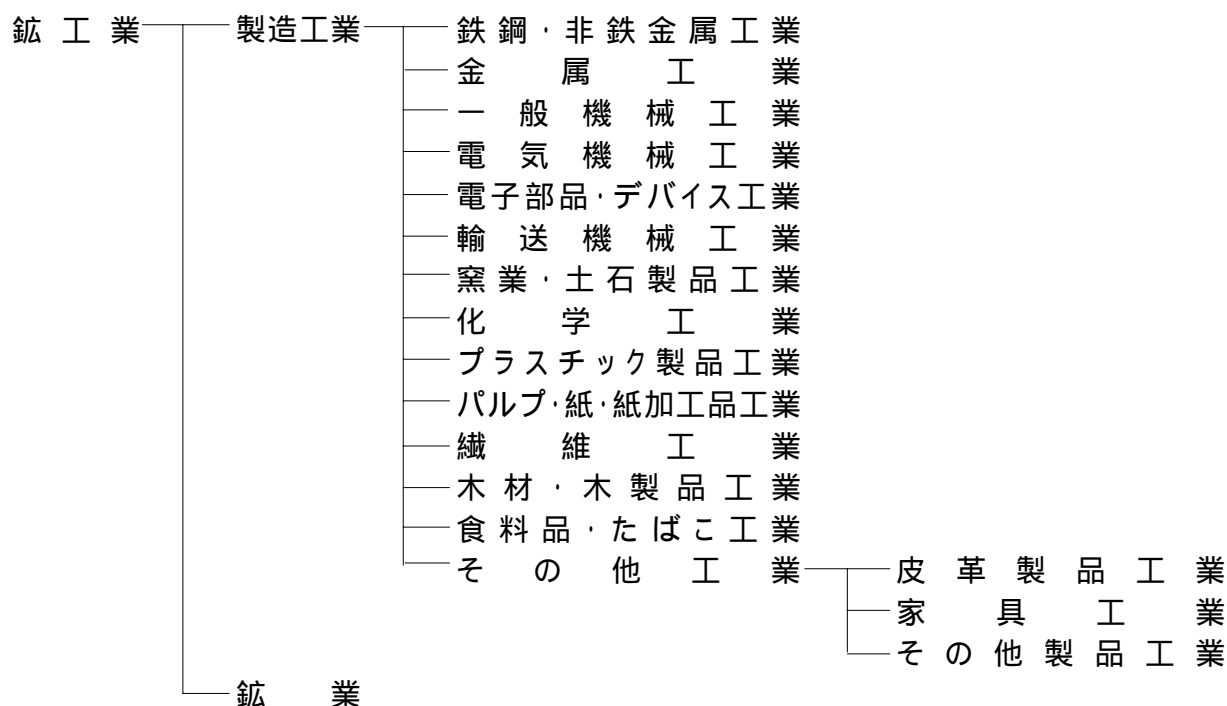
鉱工業
製造工業
鉄鋼・非鉄金属工業
金属工業
一般機械工業
電気機械工業
電子部品・デバイス工業
輸送機械工業
窯業・土石製品工業
化学工業
プラスチック製品工業
パルプ・紙・紙加工品工業
繊維工業
木材・木製品工業
食料品・たばこ工業
その他工業
皮革製品工業
家具工業
その他製品工業
鉱業